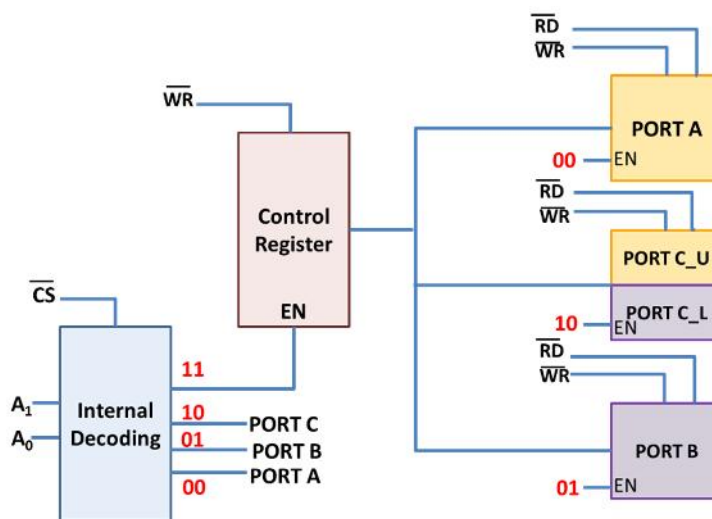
$\overline{RD}$
$\overline{WR}$
$\overline{WR}$
PORT A
00 EN
Control Register
EN
$\overline{RD}$
$\overline{WR}$
PORT C_U
PORT C_L
10 EN
$\overline{CS}$
$\overline{RD}$
$\overline{WR}$
11
$A_1$
$A_0$
Internal Decoding
10 PORT C
01 PORT B
PORT A
00
PORT B
01 EN